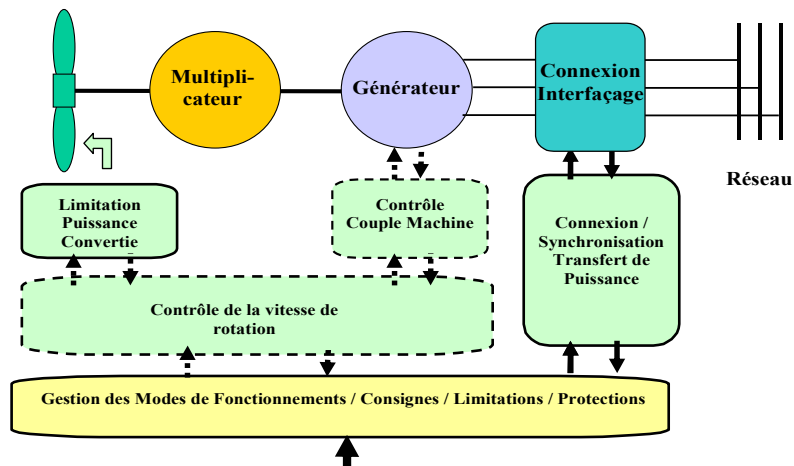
Multiplicateur

Générateur

Connexion Interfaçage

Réseau

Limitation Puissance Convertie

Contrôle Couple Machine

Connexion / Synchronisation Transfert de Puissance

Contrôle de la vitesse de rotation

Gestion des Modes de Fonctionnements / Consignes / Limitations / Protections